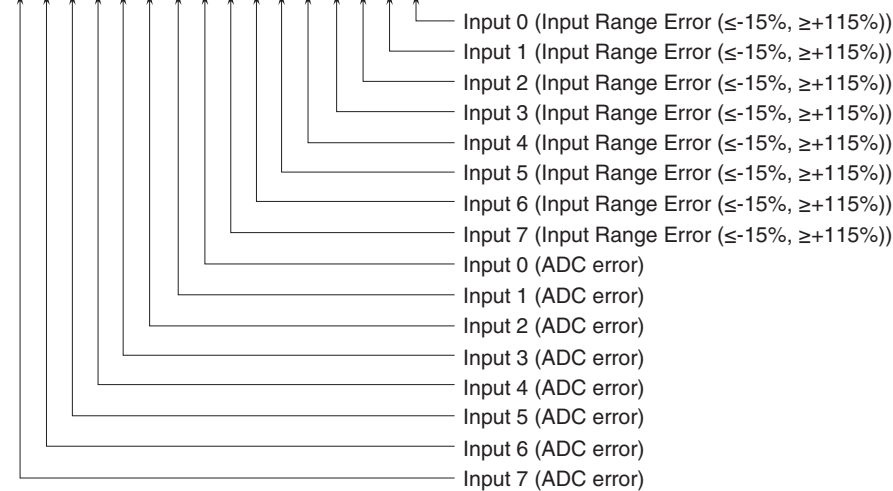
Input 0 (Input Range Error (≤-15%, ≥+115%))
Input 1 (Input Range Error (≤-15%, ≥+115%))
Input 2 (Input Range Error (≤-15%, ≥+115%))
Input 3 (Input Range Error (≤-15%, ≥+115%))
Input 4 (Input Range Error (≤-15%, ≥+115%))
Input 5 (Input Range Error (≤-15%, ≥+115%))
Input 6 (Input Range Error (≤-15%, ≥+115%))
Input 7 (Input Range Error (≤-15%, ≥+115%))
Input 0 (ADC error)
Input 1 (ADC error)
Input 2 (ADC error)
Input 3 (ADC error)
Input 4 (ADC error)
Input 5 (ADC error)
Input 6 (ADC error)
Input 7 (ADC error)